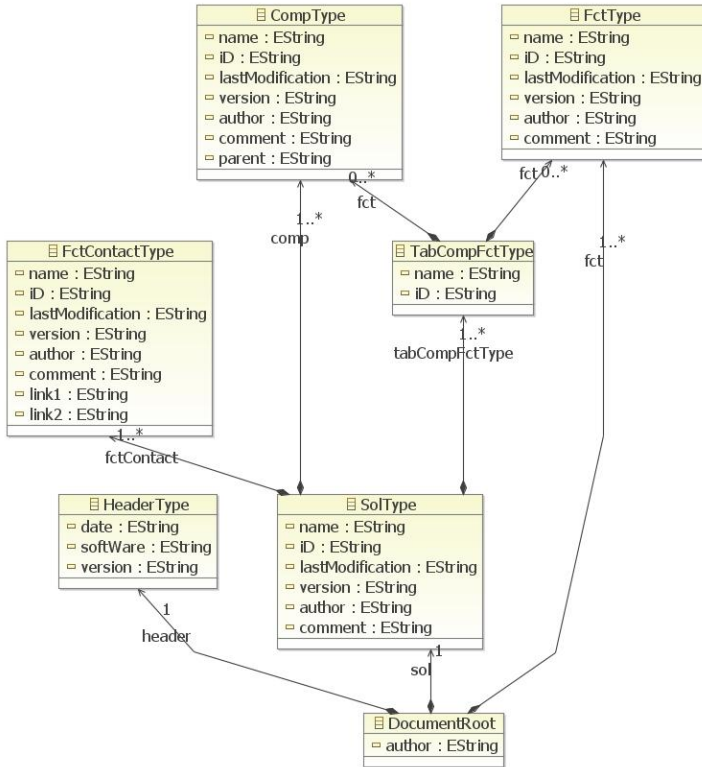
CompType
name : EString
iD : EString
lastModification : EString
version : EString
author : EString
comment : EString
parent : EString

FctType
name : EString
iD : EString
lastModification : EString
version : EString
author : EString
comment : EString

0..*
fct
fct 0..*
1..*
comp
1..*
fct

FctContactType
name : EString
iD : EString
lastModification : EString
version : EString
author : EString
comment : EString
link1 : EString
link2 : EString

TabCompFctType
name : EString
iD : EString

1..*
tabCompFctType

1..*
fctContact

HeaderType
date : EString
softWare : EString
version : EString

SolType
name : EString
iD : EString
lastModification : EString
version : EString
author : EString
comment : EString

1
header
1
sol

DocumentRoot
author : EString